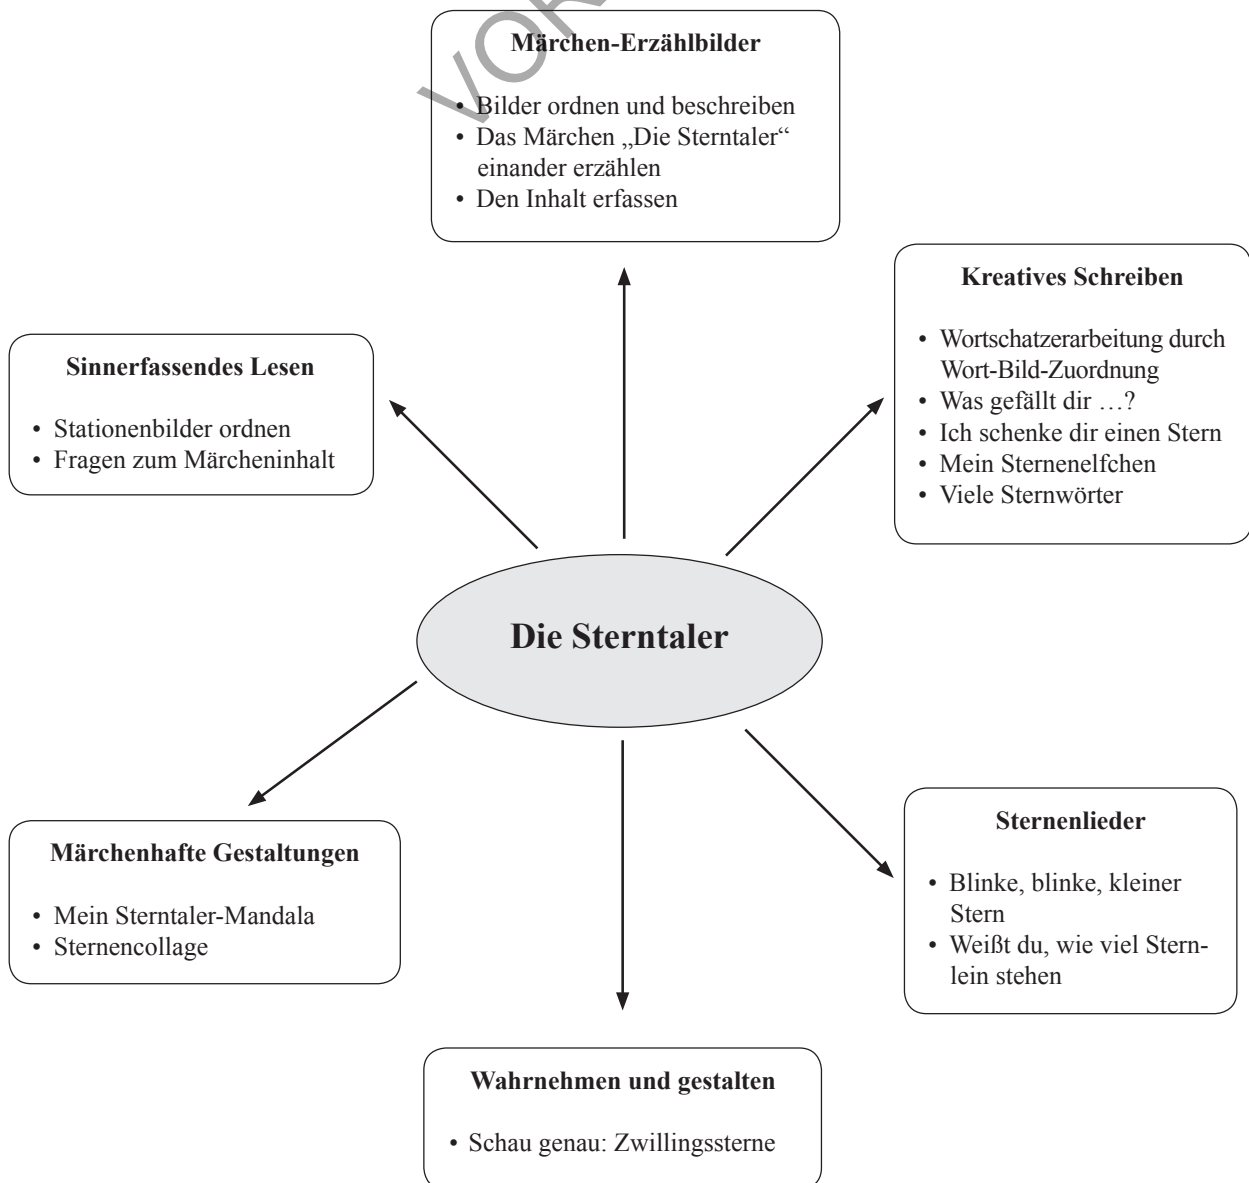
Märchen-Erzählbilder

• Bilder ordnen und beschreiben
• Das Märchen „Die Sterntaler“ einander erzählen
• Den Inhalt erfassen

Sinnerfassendes Lesen

• Stationenbilder ordnen
• Fragen zum Märcheninhalt

Kreatives Schreiben

• Wortschatzerarbeitung durch Wort-Bild-Zuordnung
• Was gefällt dir …?
• Ich schenke dir einen Stern
• Mein Sternenelfchen
• Viele Sternwörter

Die Sterntaler

Märchenhafte Gestaltungen

• Mein Sterntaler-Mandala
• Sternencollage

Sternenlieder

• Blinke, blinke, kleiner Stern
• Weißt du, wie viel Sternlein stehen

Wahrnehmen und gestalten

• Schau genau: Zwillingssterne